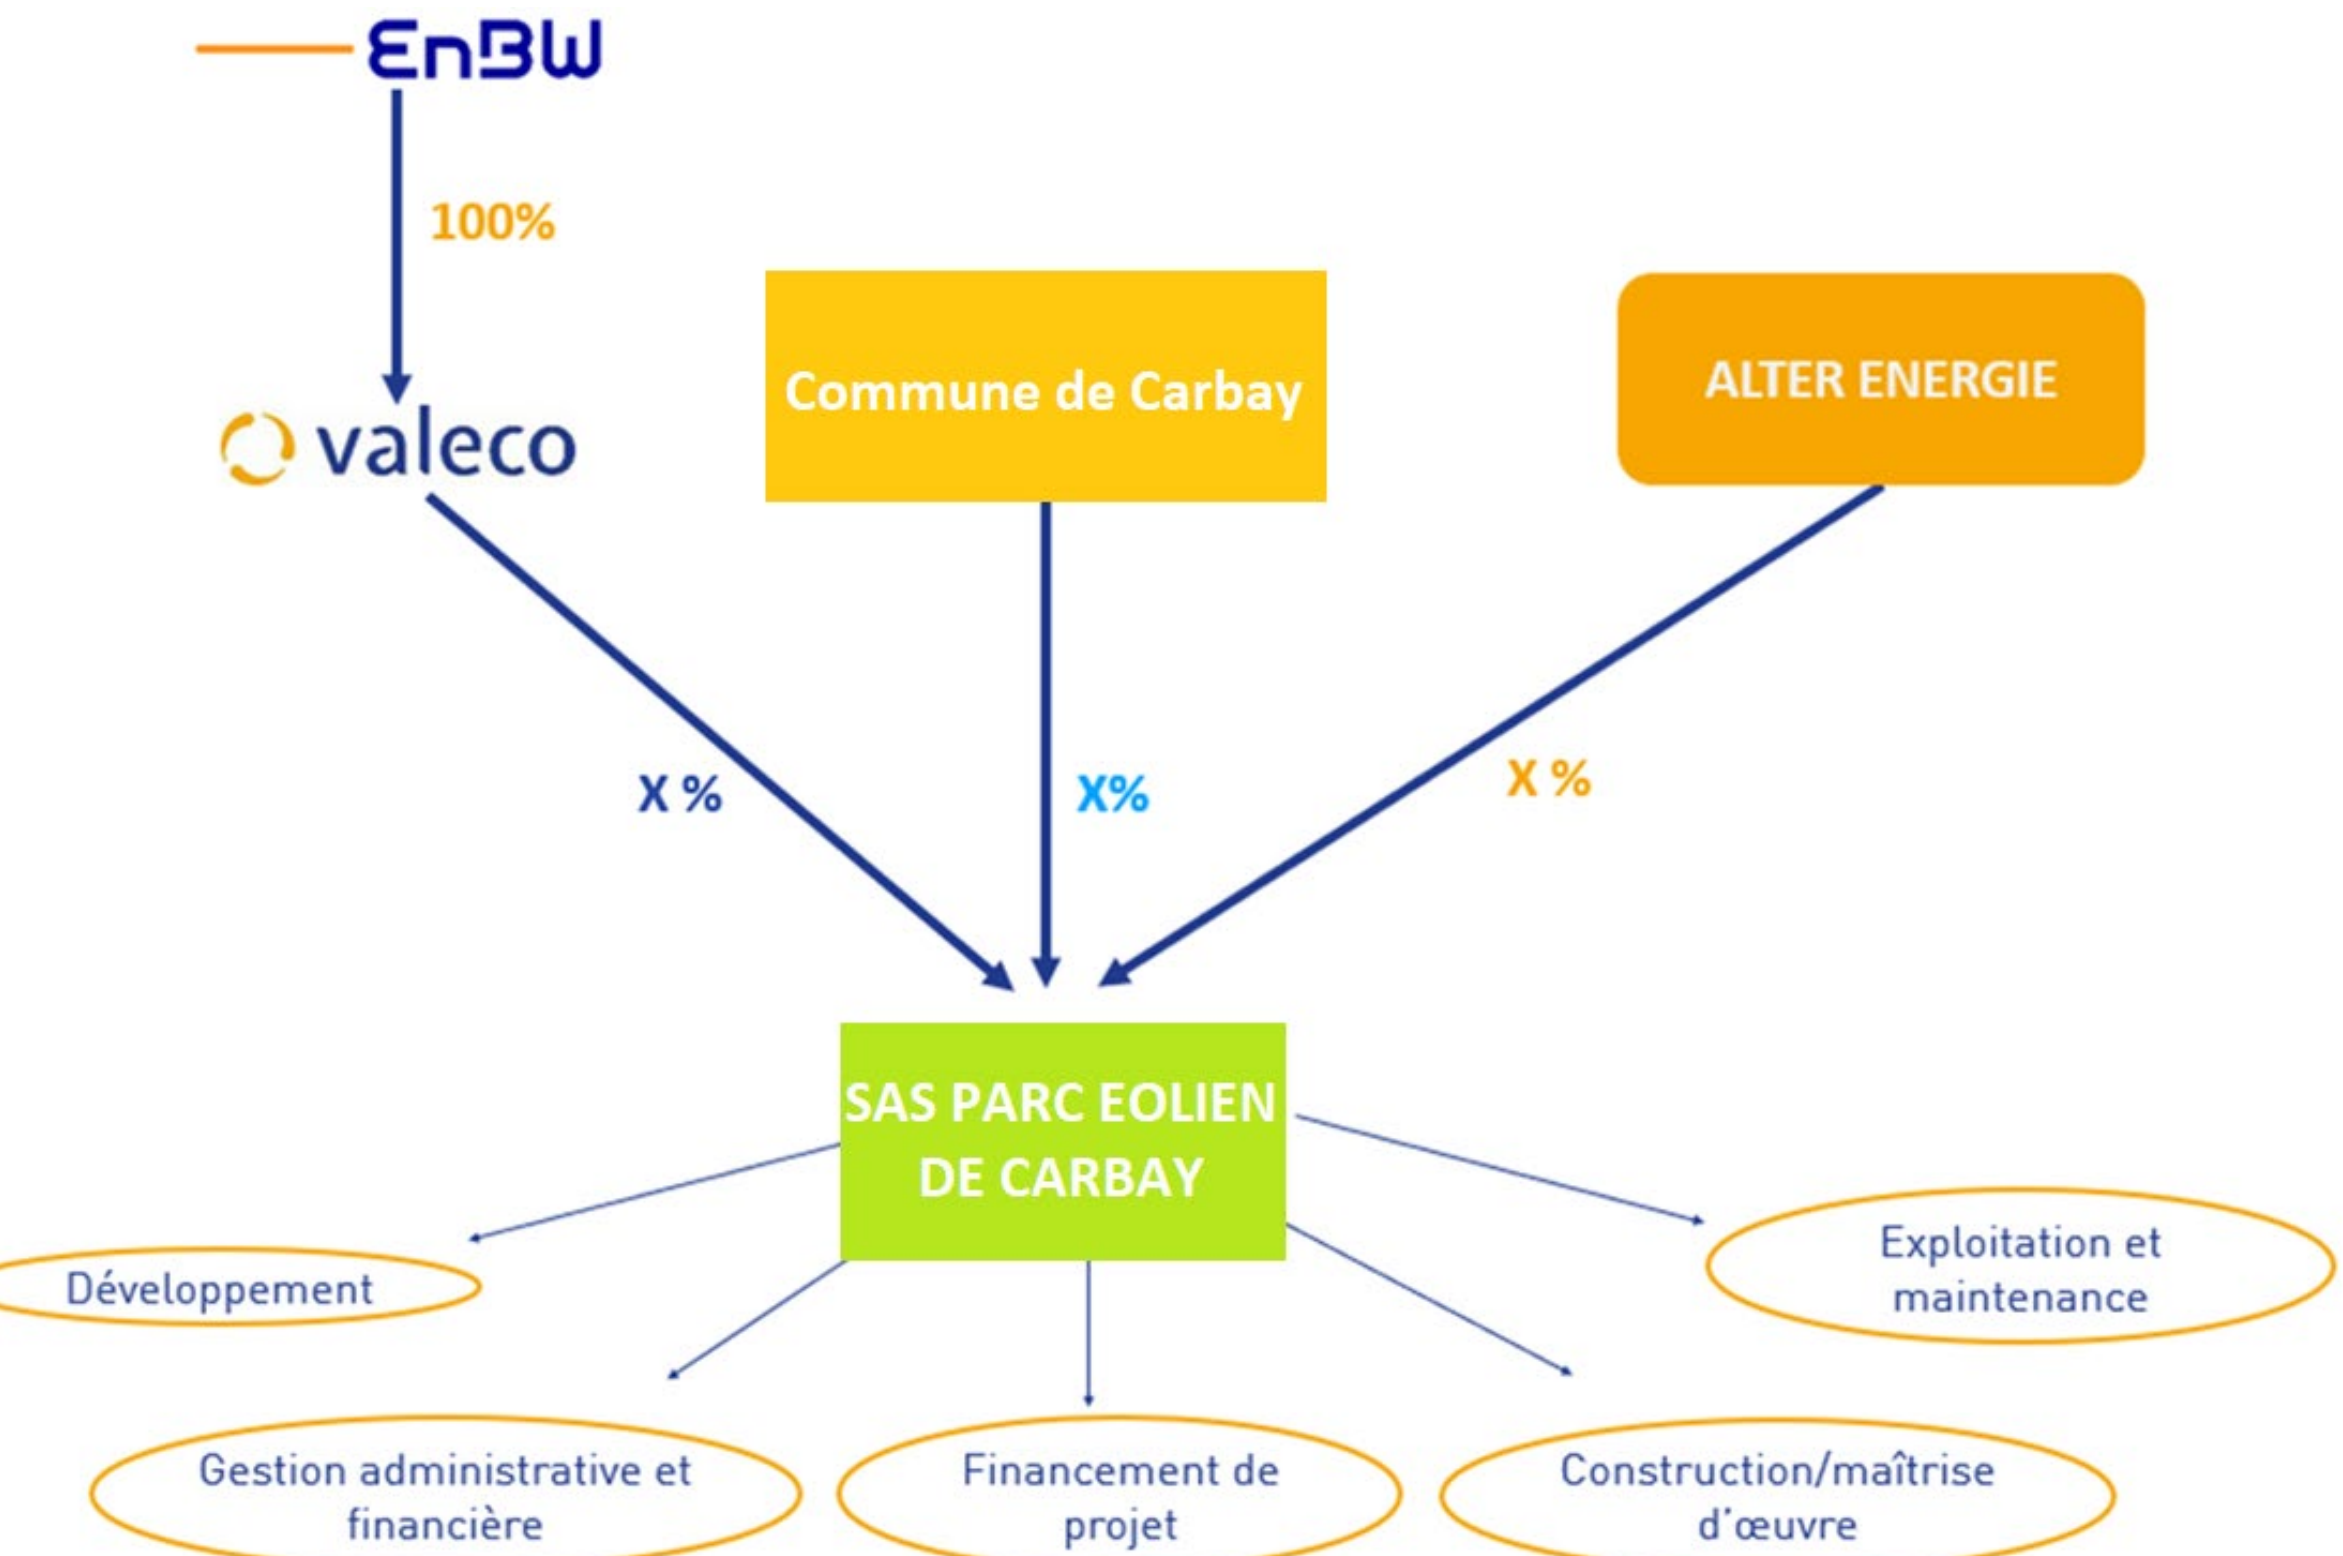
EnBW

100%

valeco

Commune de Carbay

ALTER ENERGIE

X %

X%

X %

SAS PARC EOLIEN DE CARBAY

Développement

Exploitation et maintenance

Gestion administrative et financière

Financement de projet

Construction/maîtrise d'œuvre